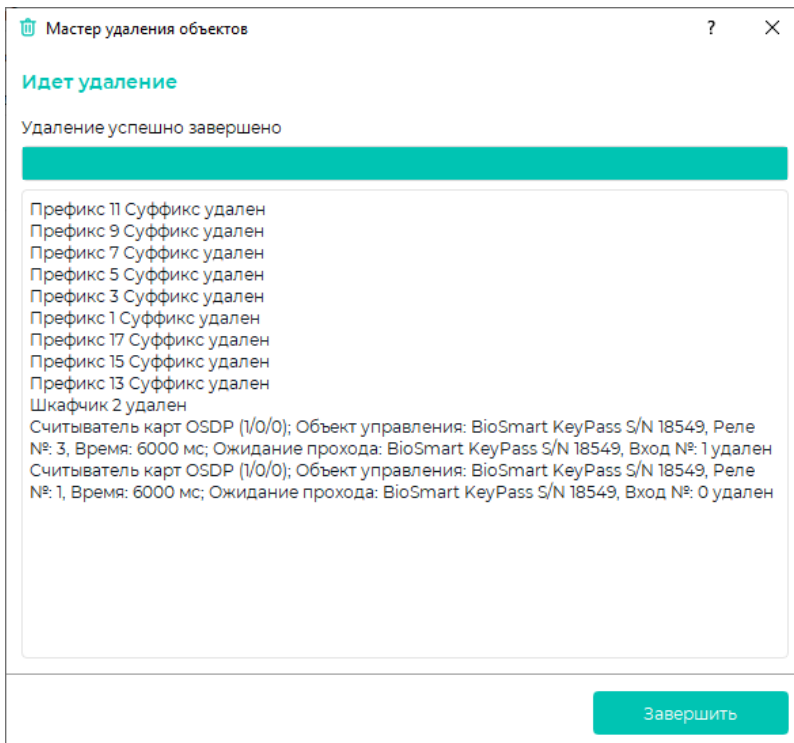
Мастер удаления объектов

?

Идет удаление

Удаление успешно завершено

Префикс 11 Суффикс удален
Префикс 9 Суффикс удален
Префикс 7 Суффикс удален
Префикс 5 Суффикс удален
Префикс 3 Суффикс удален
Префикс 1 Суффикс удален
Префикс 17 Суффикс удален
Префикс 15 Суффикс удален
Префикс 13 Суффикс удален
Шкафчик 2 удален
Считыватель карт OSDP (1/0/0); Объект управления: BioSmart KeyPass S/N 18549, Реле №: 3, Время: 6000 мс; Ожидание прохода: BioSmart KeyPass S/N 18549, Вход №: 1 удален
Считыватель карт OSDP (1/0/0); Объект управления: BioSmart KeyPass S/N 18549, Реле №: 1, Время: 6000 мс; Ожидание прохода: BioSmart KeyPass S/N 18549, Вход №: 0 удален

Завершить